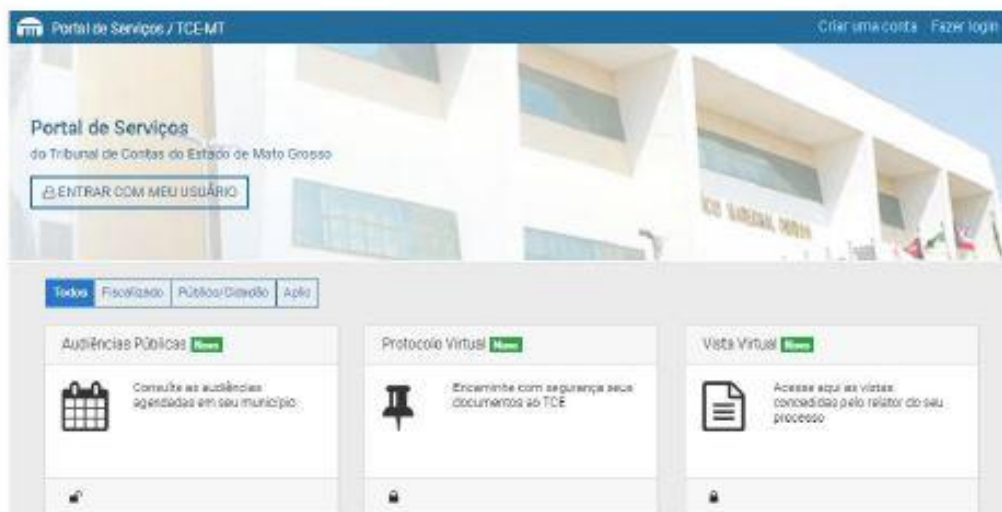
Portal de Serviços / TCE-MT

Criar uma conta Fazer login

Portal de Serviços

do Tribunal de Contas do Estado de Mato Grosso

ENTRAR COM MEU USUÁRIO

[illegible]

Todos Fiscalizado Público/Cidadão Aplic

Audiências Públicas Novo

Consulte as audiências agendadas em seu município

Protocolo Virtual Novo

Encaminhe com segurança seus documentos ao TCE

Vista Virtual Novo

Acesse aqui as vistas concedidas pelo relator do seu processo